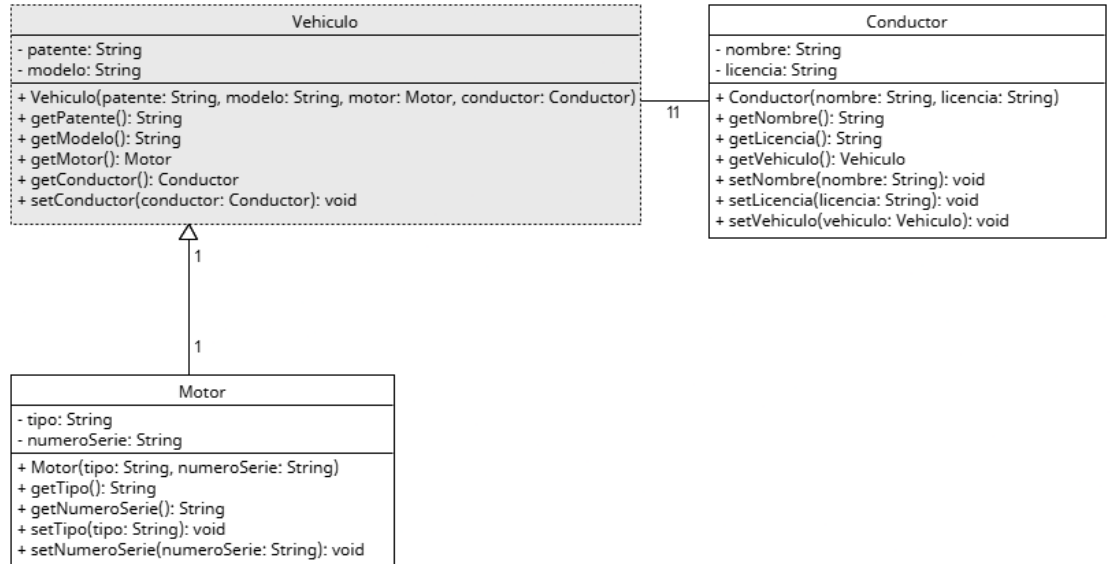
Vehiculo

- patente: String
- modelo: String

+ Vehiculo(patente: String, modelo: String, motor: Motor, conductor: Conductor)
+ getPatente(): String
+ getModelo(): String
+ getMotor(): Motor
+ getConductor(): Conductor
+ setConductor(conductor: Conductor): void

11

Conductor

- nombre: String
- licencia: String

+ Conductor(nombre: String, licencia: String)
+ getNombre(): String
+ getLicencia(): String
+ getVehiculo(): Vehiculo
+ setNombre(nombre: String): void
+ setLicencia(licencia: String): void
+ setVehiculo(vehiculo: Vehiculo): void

1

1

Motor

- tipo: String
- numeroSerie: String

+ Motor(tipo: String, numeroSerie: String)
+ getTipo(): String
+ getNumeroSerie(): String
+ setTipo(tipo: String): void
+ setNumeroSerie(numeroSerie: String): void